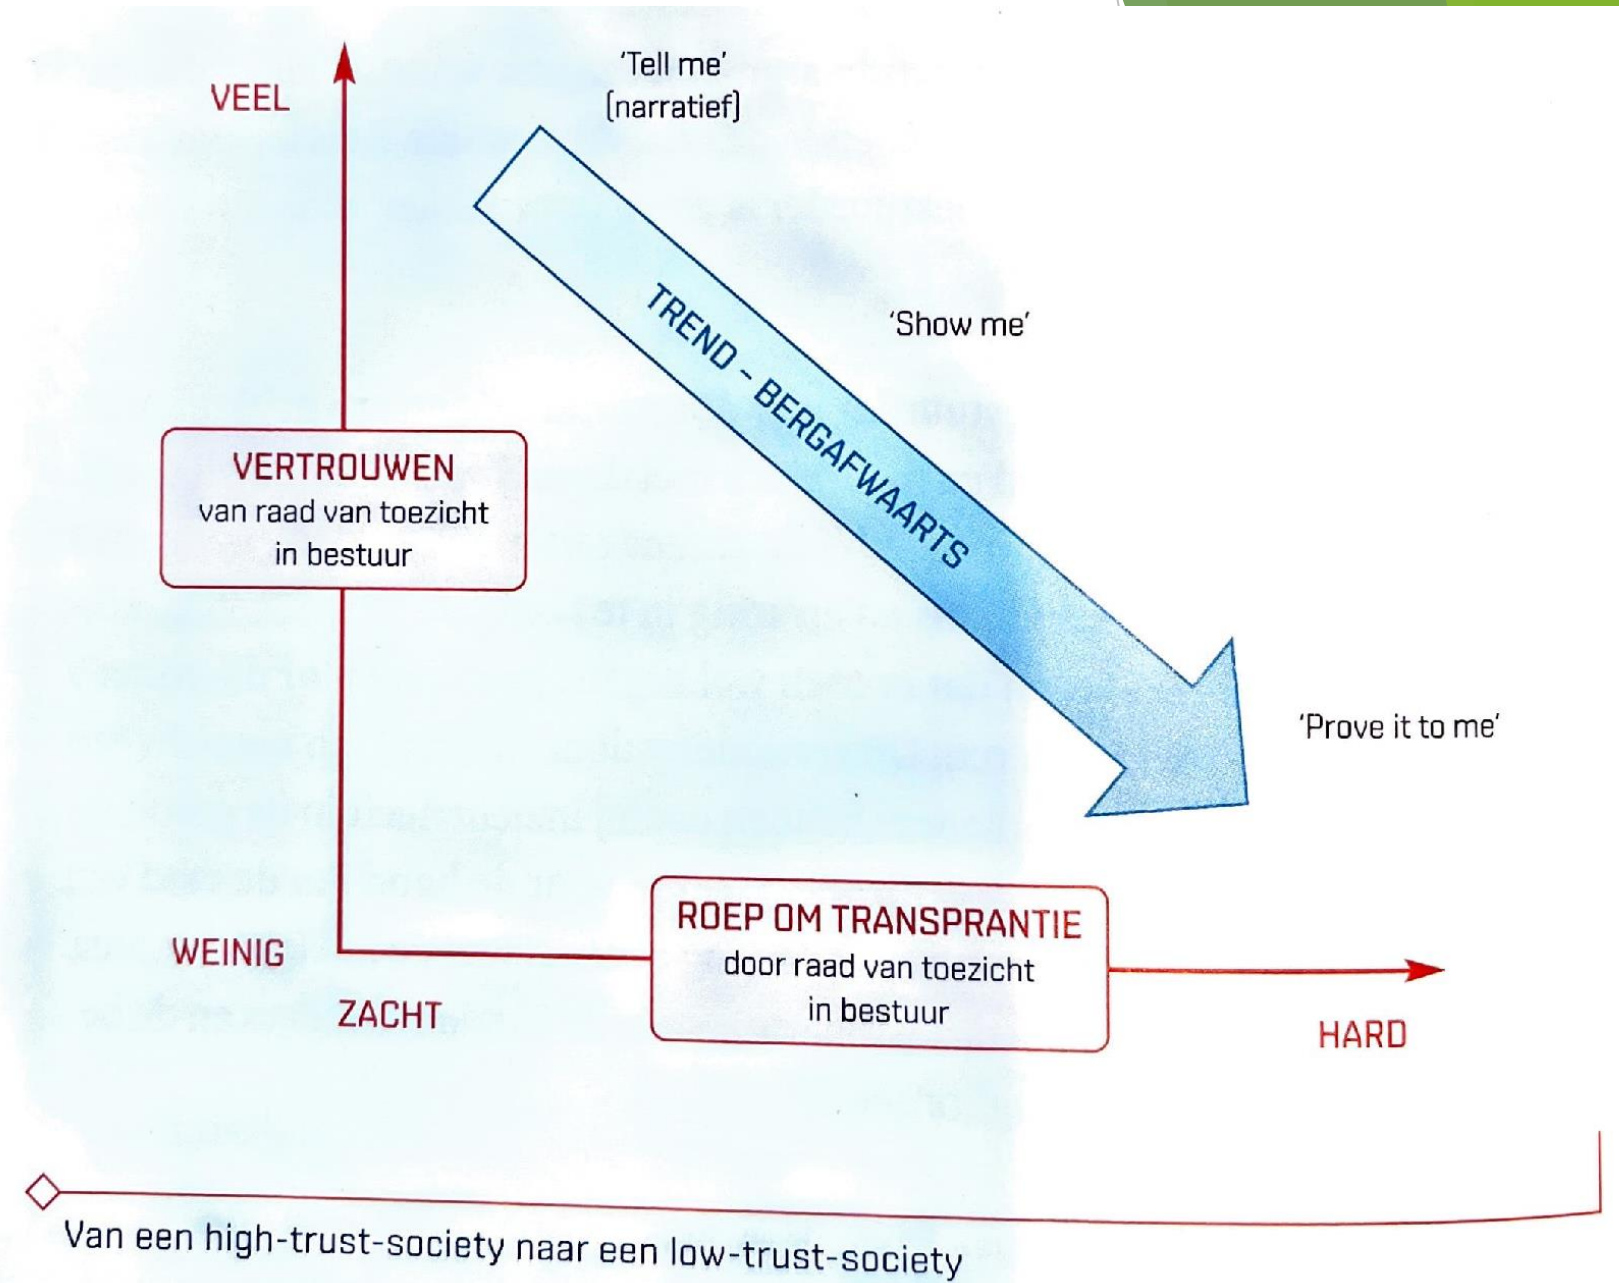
VEEL

'Tell me' (narratief)

TREND – BERGAFWAARTS

'Show me'

VERTROUWEN
van raad van toezicht in bestuur

'Prove it to me'

WEINIG

ZACHT

ROEP OM TRANSPRANTIE
door raad van toezicht in bestuur

HARD

Van een high-trust-society naar een low-trust-society